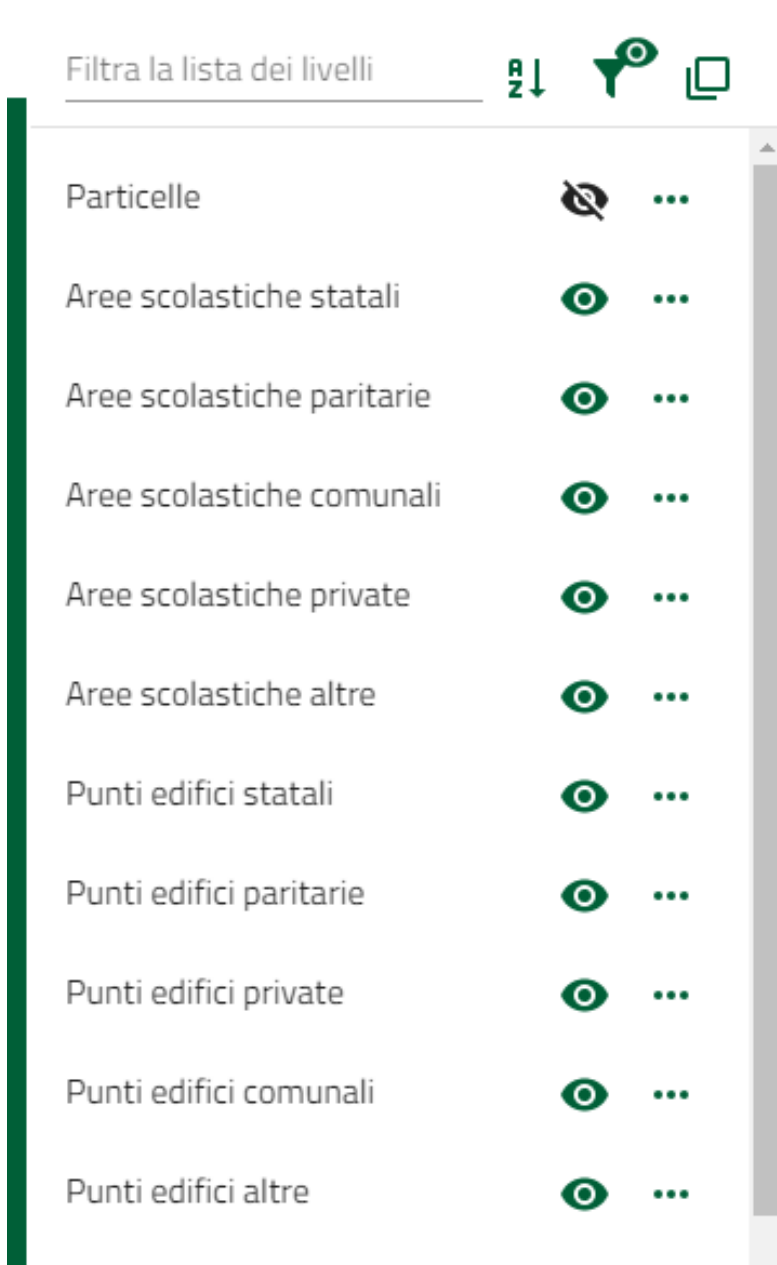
Filtra la lista dei livelli

A
Z

Particelle

Aree scolastiche statali

Aree scolastiche paritarie

Aree scolastiche comunali

Aree scolastiche private

Aree scolastiche altre

Punti edifici statali

Punti edifici paritarie

Punti edifici private

Punti edifici comunali

Punti edifici altre